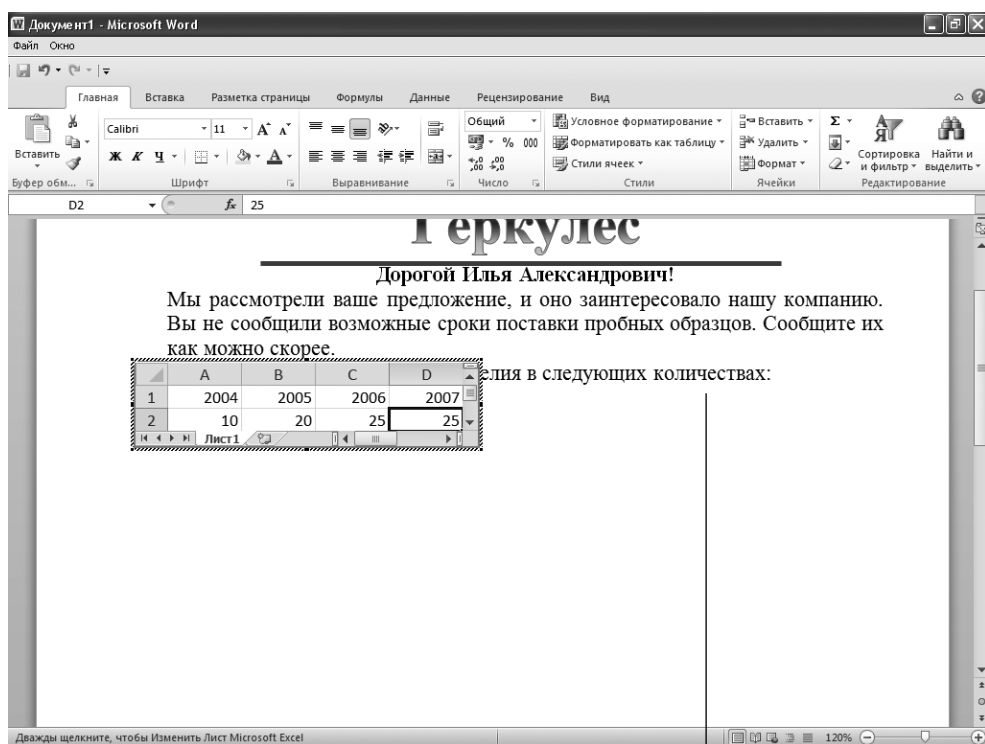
Документ1 - Microsoft Word

Файл Окно

Главная Вставка Разметка страницы Формулы Данные Рецензирование Вид

Вставить

Calibri 11 $A^{\hat{}}$ $A^{\check{}}$

Ж К Ч

Общий

% 000

$^{+,0}_{,00}$ $^{,00}_{+,0}$

Условное форматирование

Форматировать как таблицу

Стили ячеек

Вставить

Удалить

Формат

Σ

Сортировка и фильтр

Найти и выделить

Буфер обм... Шрифт Выравнивание Число Стили Ячейки Редактирование

D2 $f_x$ 25

Геркулес

Дорогой Илья Александрович!

Мы рассмотрели ваше предложение, и оно заинтересовало нашу компанию. Вы не сообщили возможные сроки поставки пробных образцов. Сообщите их как можно скорее.

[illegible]елия в следующих количествах:

| | A | B | C | D |
|---|---|---|---|---|
| 1 | 2004 | 2005 | 2006 | 2007 |
| 2 | 10 | 20 | 25 | 25 |

Лист1

Дважды щелкните, чтобы Изменить Лист Microsoft Excel

120%